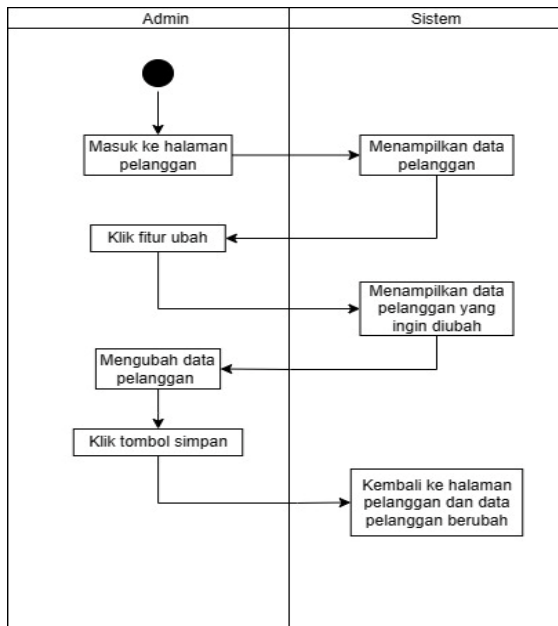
Admin

Sistem

Masuk ke halaman pelanggan

Menampilkan data pelanggan

Klik fitur ubah

Menampilkan data pelanggan yang ingin diubah

Mengubah data pelanggan

Klik tombol simpan

Kembali ke halaman pelanggan dan data pelanggan berubah